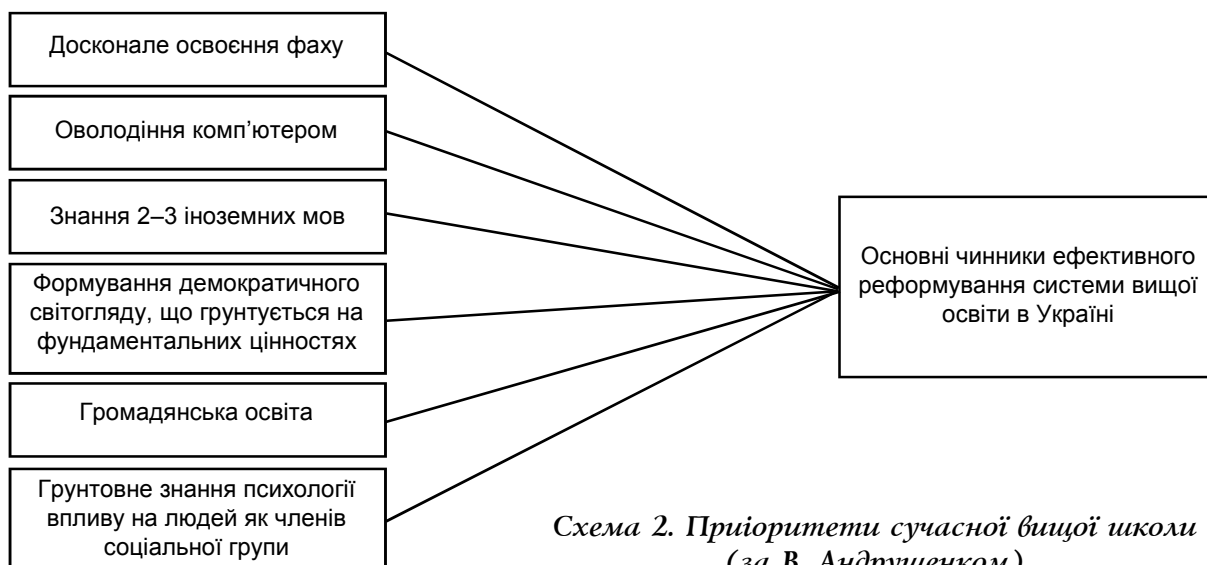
Досконале освоєння фаху

Оволодіння комп'ютером

Знання 2–3 іноземних мов

Формування демократичного світогляду, що грунтується на фундаментальних цінностях

Громадянська освіта

Грунтовне знання психології впливу на людей як членів соціальної групи

Основні чинники ефективного реформування системи вищої освіти в Україні

Схема 2. Пріоритети сучасної вищої школи (за В. Андрущенком)